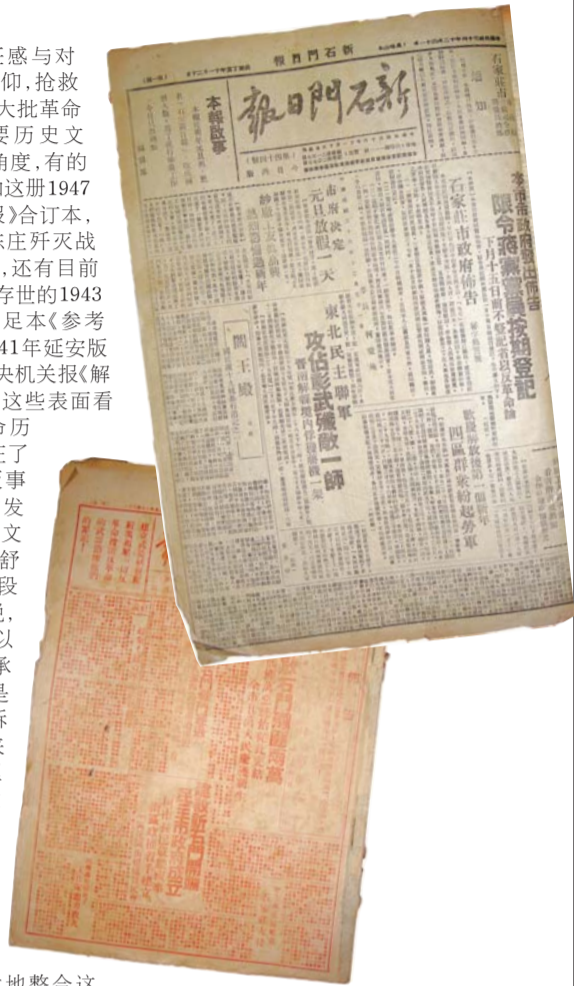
任感与对
仰,抢救
大批革命
要历史文
角度,有的
如这册1947
报》合订本,
家庄歼灭战
,还有目前
存世的1943
足本《参考
41年延安版
央机关报《解
这些表面看
含历
注了
事
发
文
舒
段
,
以
承
是
示

地整合这

新石門日報
新石門報
本報啟事
石家莊市政府佈告
東北民主聯軍
攻佔彰武殲敵一師
市府決定
元旦放假一天
開王殿
限令蔣匪特務
下月十五日前不登記者以反革命論
四區群衆紛起分草
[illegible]